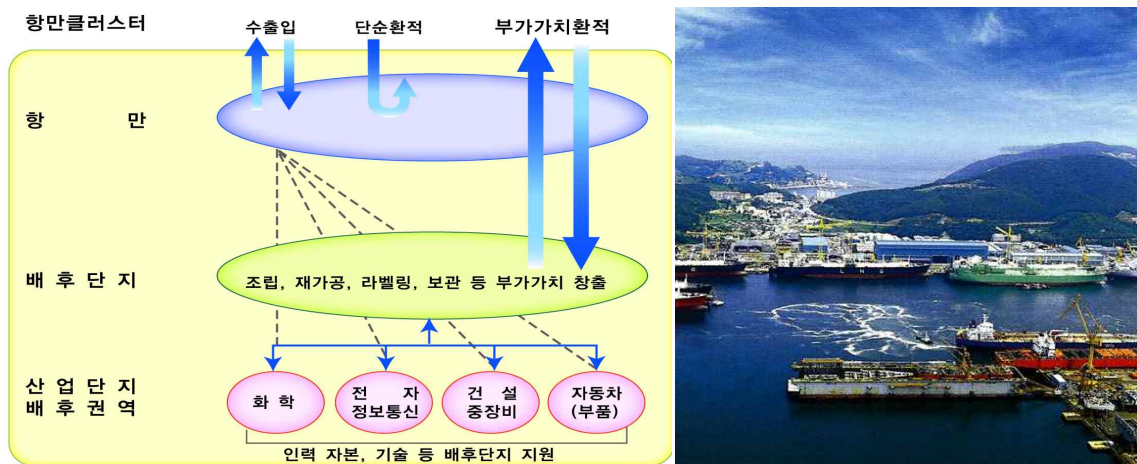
항만클러스터

수출입

단순환적

부가가치환적

항 만

배 후 단 지

조립, 재가공, 라벨링, 보관 등 부가가치 창출

산 업 단 지
배 후 권 역

화 학

전 자
정보통신

건 설
중장비

자동차
(부품)

인력 자본, 기술 등 배후단지 지원